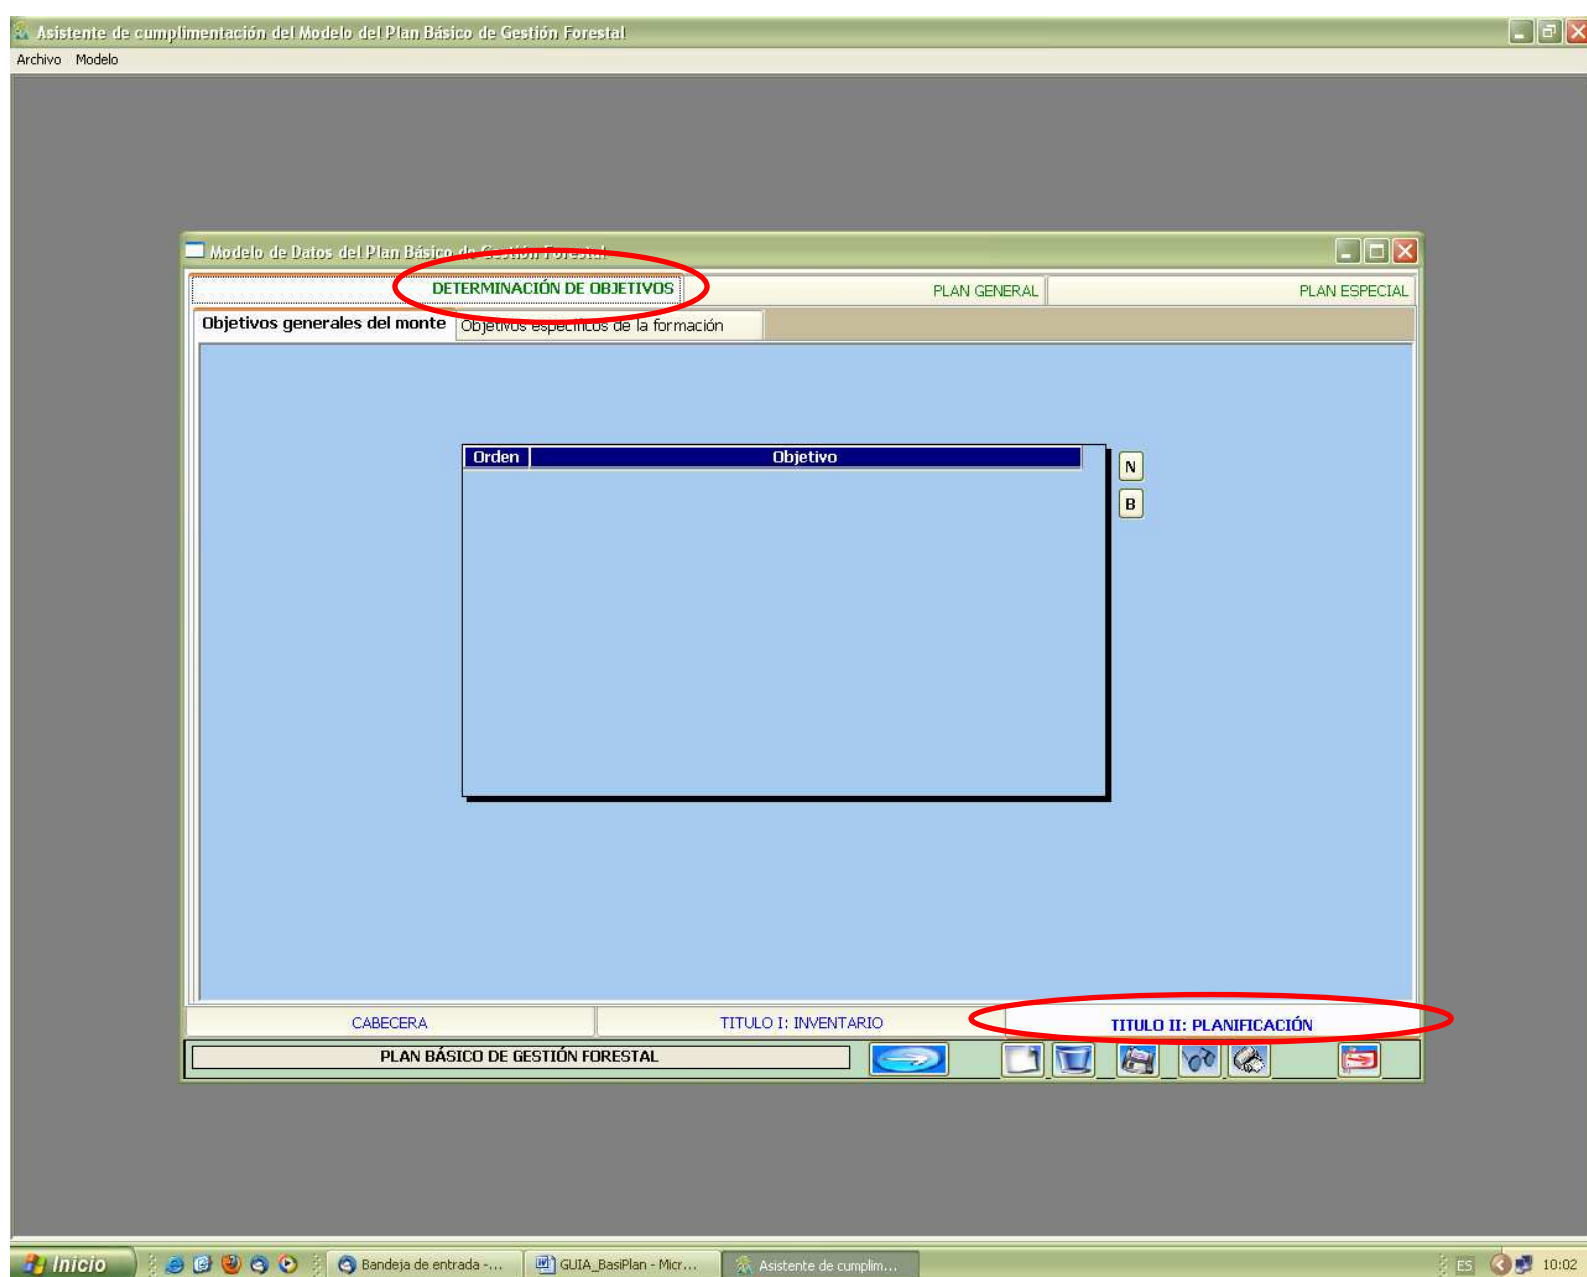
Asistente de cumplimentación del Modelo del Plan Básico de Gestión Forestal

Archivo Modelo

Modelo de Datos del Plan Básico de Gestión Forestal

DETERMINACIÓN DE OBJETIVOS

PLAN GENERAL

PLAN ESPECIAL

Objetivos generales del monte

Objetivos específicos de la formación

| Orden | Objetivo |
|---|---|

N

B

CABECERA

TITULO I: INVENTARIO

TITULO II: PLANIFICACIÓN

PLAN BÁSICO DE GESTIÓN FORESTAL

Inicio

Bandeja de entrada -...

GUIA_BasiPlan - Micr...

Asistente de cumplim...

ES

10:02